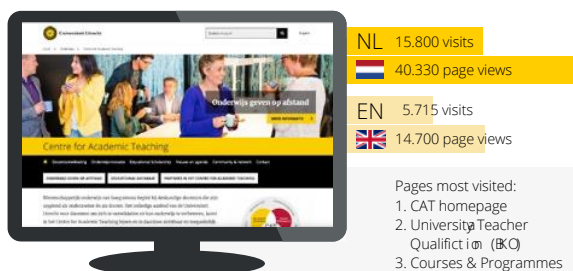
Universiteit Utrecht

Onderwijs geven op afstand

MEER INFORMATIE

Centre for Academic Teaching

DOWNLOADS GEVEN OP AFSTAND

EDUCATIONAL DATABASE

PARTNERS IN HET CENTRE FOR ACADEMIC TEACHING

NL 15.800 visits

40.330 page views

EN 5.715 visits

14.700 page views

Pages most visited:
1. CAT homepage
2. University Teacher Qualification (BKO)
3. Courses & Programmes